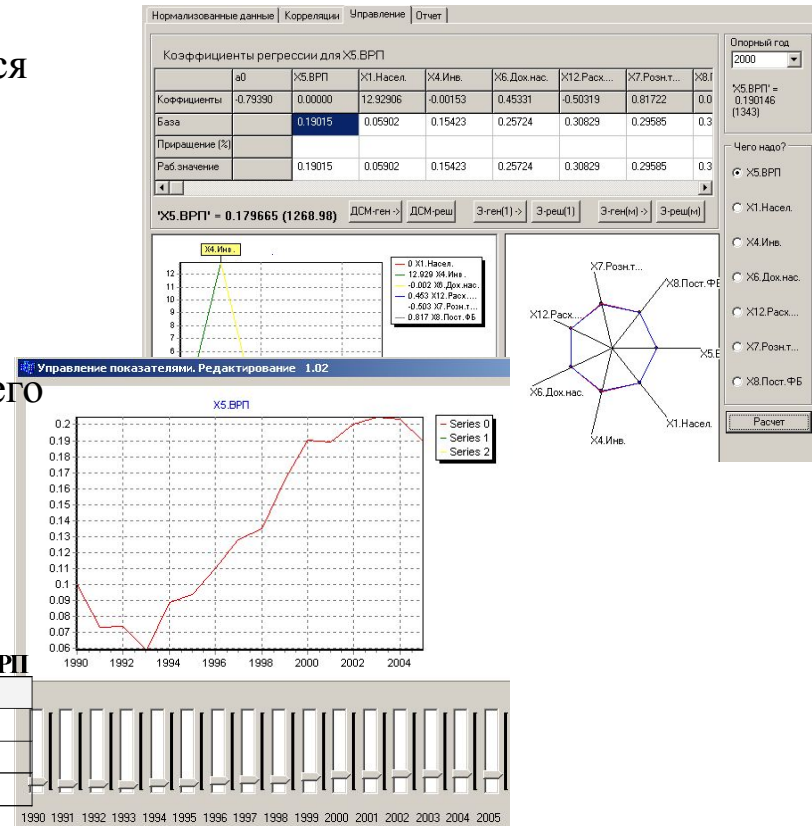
ся

его

РП

Нормализованные данные | Корреляции | Управление | Отчет

Коэффициенты регрессии для X5.ВРП

| | a0 | X5.ВРП | X1.Насел. | X4.Инв. | X6.Дох.нас. | X12.Расх.... | X7.Розн.т... | X8.I |
|---|---|---|---|---|---|---|---|---|
| Коффициенты | -0.79390 | 0.00000 | 12.92906 | -0.00153 | 0.45331 | -0.50319 | 0.81722 | 0.0 |
| База | | 0.19015 | 0.05902 | 0.15423 | 0.25724 | 0.30829 | 0.29585 | 0.3 |
| Приращение (%) | | | | | | | | |
| Раб.значение | | 0.19015 | 0.05902 | 0.15423 | 0.25724 | 0.30829 | 0.29585 | 0.3 |

'X5.ВРП' = 0.179665 (1268.98)   ДСМ-ген ->   ДСМ-реш   З-ген(1) ->   З-реш(1)   З-ген(м) ->   З-реш(м)

Опорный год
2000
'X5.ВРП' = 0.190146 (1343)

Чего надо?
X5.ВРП
X1.Насел.
X4.Инв.
X6.Дох.нас.
X12.Расх....
X7.Розн.т...
X8.Пост.ФБ
Расчет

X4.Инв.
12 11 10 9 8 7 6
0 X1.Насел.
12.929 X4.Инв.
-0.002 X6.Дох.нас.
0.453 X12.Расх....
-0.503 X7.Розн.т...
0.817 X8.Пост.ФБ

X7.Розн.т...
X8.Пост.ФБ
X12.Расх....
X5.E
X6.Дох.нас.
X1.Насел.
X4.Инв.

Управление показателями. Редактирование 1.02

X5.ВРП
0.2 0.19 0.18 0.17 0.16 0.15 0.14 0.13 0.12 0.11 0.1 0.09 0.08 0.07 0.06
Series 0
Series 1
Series 2
1990 1992 1994 1996 1998 2000 2002 2004

1990 1991 1992 1993 1994 1995 1996 1997 1998 1999 2000 2001 2002 2003 2004 2005